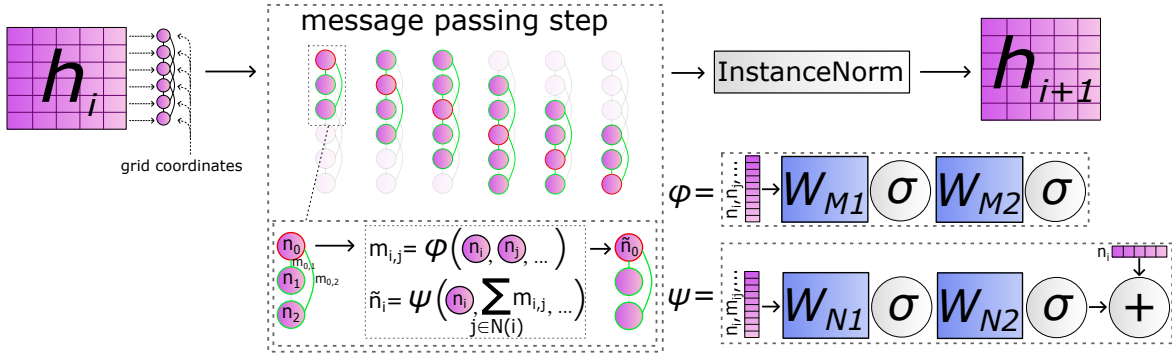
$h_i$

grid coordinates

message passing step

InstanceNorm

$h_{i+1}$

$n_0$ $m_{0,1}$ $m_{0,2}$ $n_1$ $n_2$

$m_{i,j} = \varphi(n_i, n_j, \ldots)$

$\tilde{n}_i = \psi(n_i, \sum_{j \in N(i)} m_{i,j}, \ldots)$

$\tilde{n}_0$

$\varphi =$ $n_i, n_j, \ldots$ $W_{M1}$ $\sigma$ $W_{M2}$ $\sigma$

$\psi =$ $n_i, m_{ij}, \ldots$ $W_{N1}$ $\sigma$ $W_{N2}$ $\sigma$ $n_i$ $+$